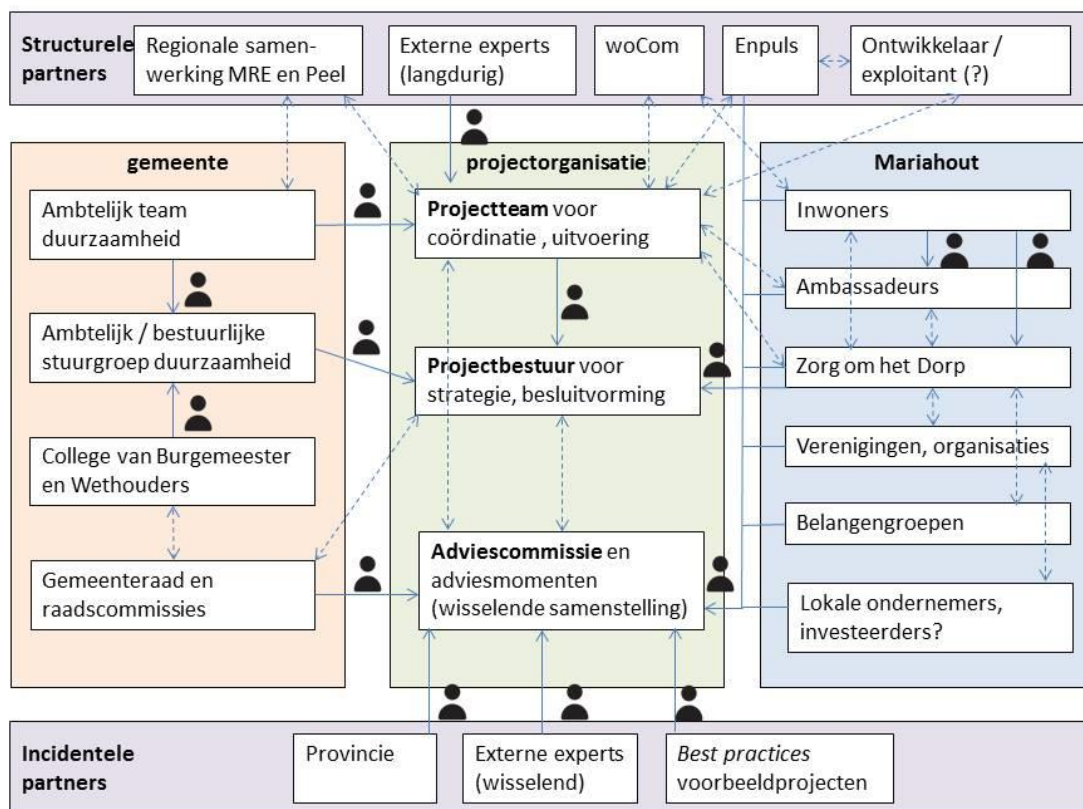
Structurele partners

Regionale samenwerking MRE en Peel

Externe experts (langdurig)

woCom

Enpuls

Ontwikkelaar / exploitant (?)

gemeente

Ambtelijk team duurzaamheid

Ambtelijk / bestuurlijke stuurgroep duurzaamheid

College van Burgemeester en Wethouders

Gemeenteraad en raadscommissies

projectorganisatie

**Projectteam** voor coördinatie , uitvoering

**Projectbestuur** voor strategie, besluitvorming

**Adviescommissie** en adviesmomenten (wisselende samenstelling)

Mariahout

Inwoners

Ambassadeurs

Zorg om het Dorp

Verenigingen, organisaties

Belangengroepen

Lokale ondernemers, investeerders?

Incidentele partners

Provincie

Externe experts (wisselend)

*Best practices* voorbeeldprojecten